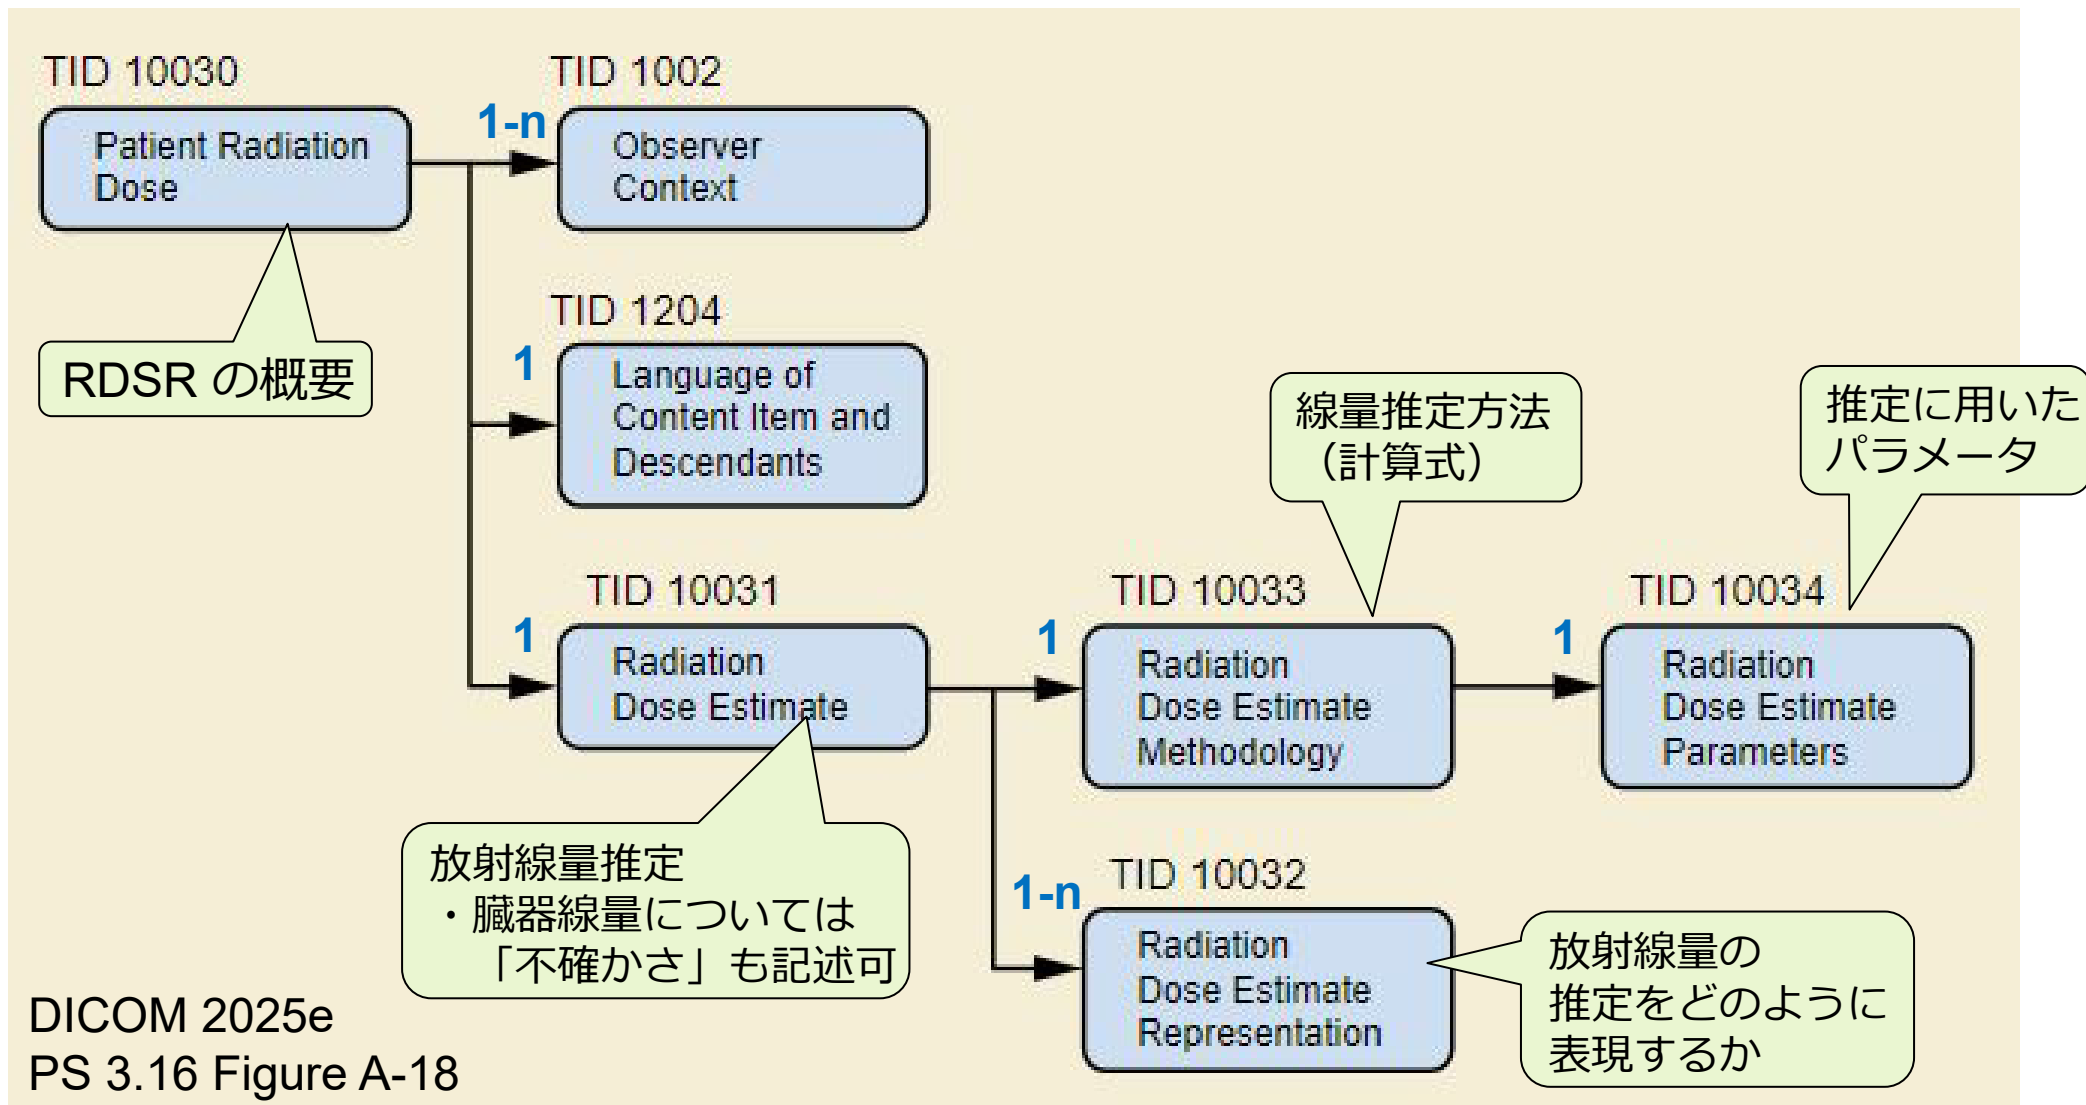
TID 10030

Patient Radiation Dose

RDSR の概要

1-n

TID 1002

Observer Context

1

TID 1204

Language of Content Item and Descendants

1

TID 10031

Radiation Dose Estimate

放射線量推定
・臓器線量については
「不確かさ」も記述可

1

TID 10033

Radiation Dose Estimate Methodology

線量推定方法
（計算式）

1

TID 10034

Radiation Dose Estimate Parameters

推定に用いた
パラメータ

1-n

TID 10032

Radiation Dose Estimate Representation

放射線量の
推定をどのように
表現するか

DICOM 2025e
PS 3.16 Figure A-18